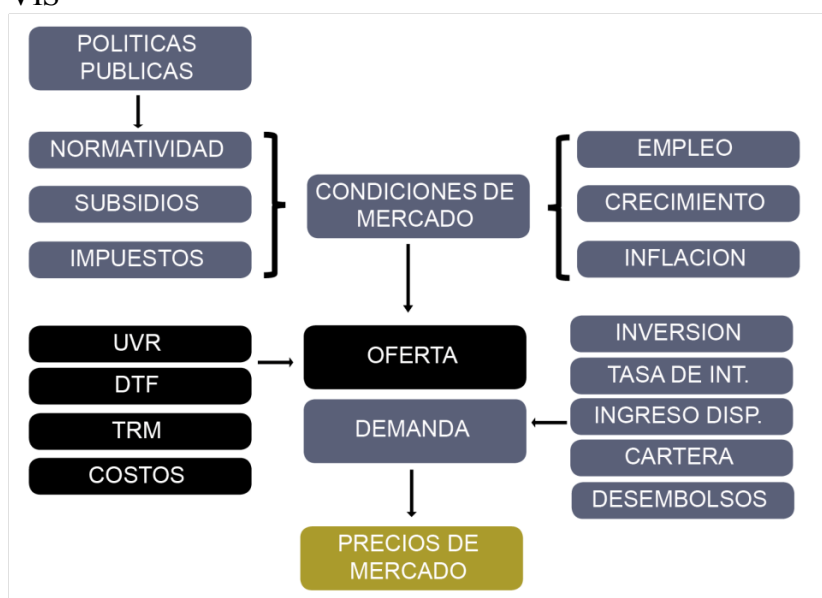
VIS

POLITICAS PUBLICAS

NORMATIVIDAD

SUBSIDIOS

IMPUESTOS

CONDICIONES DE MERCADO

EMPLEO

CRECIMIENTO

INFLACION

UVR

DTF

TRM

COSTOS

OFERTA

DEMANDA

INVERSION

TASA DE INT.

INGRESO DISP.

CARTERA

DESEMBOLSOS

PRECIOS DE MERCADO